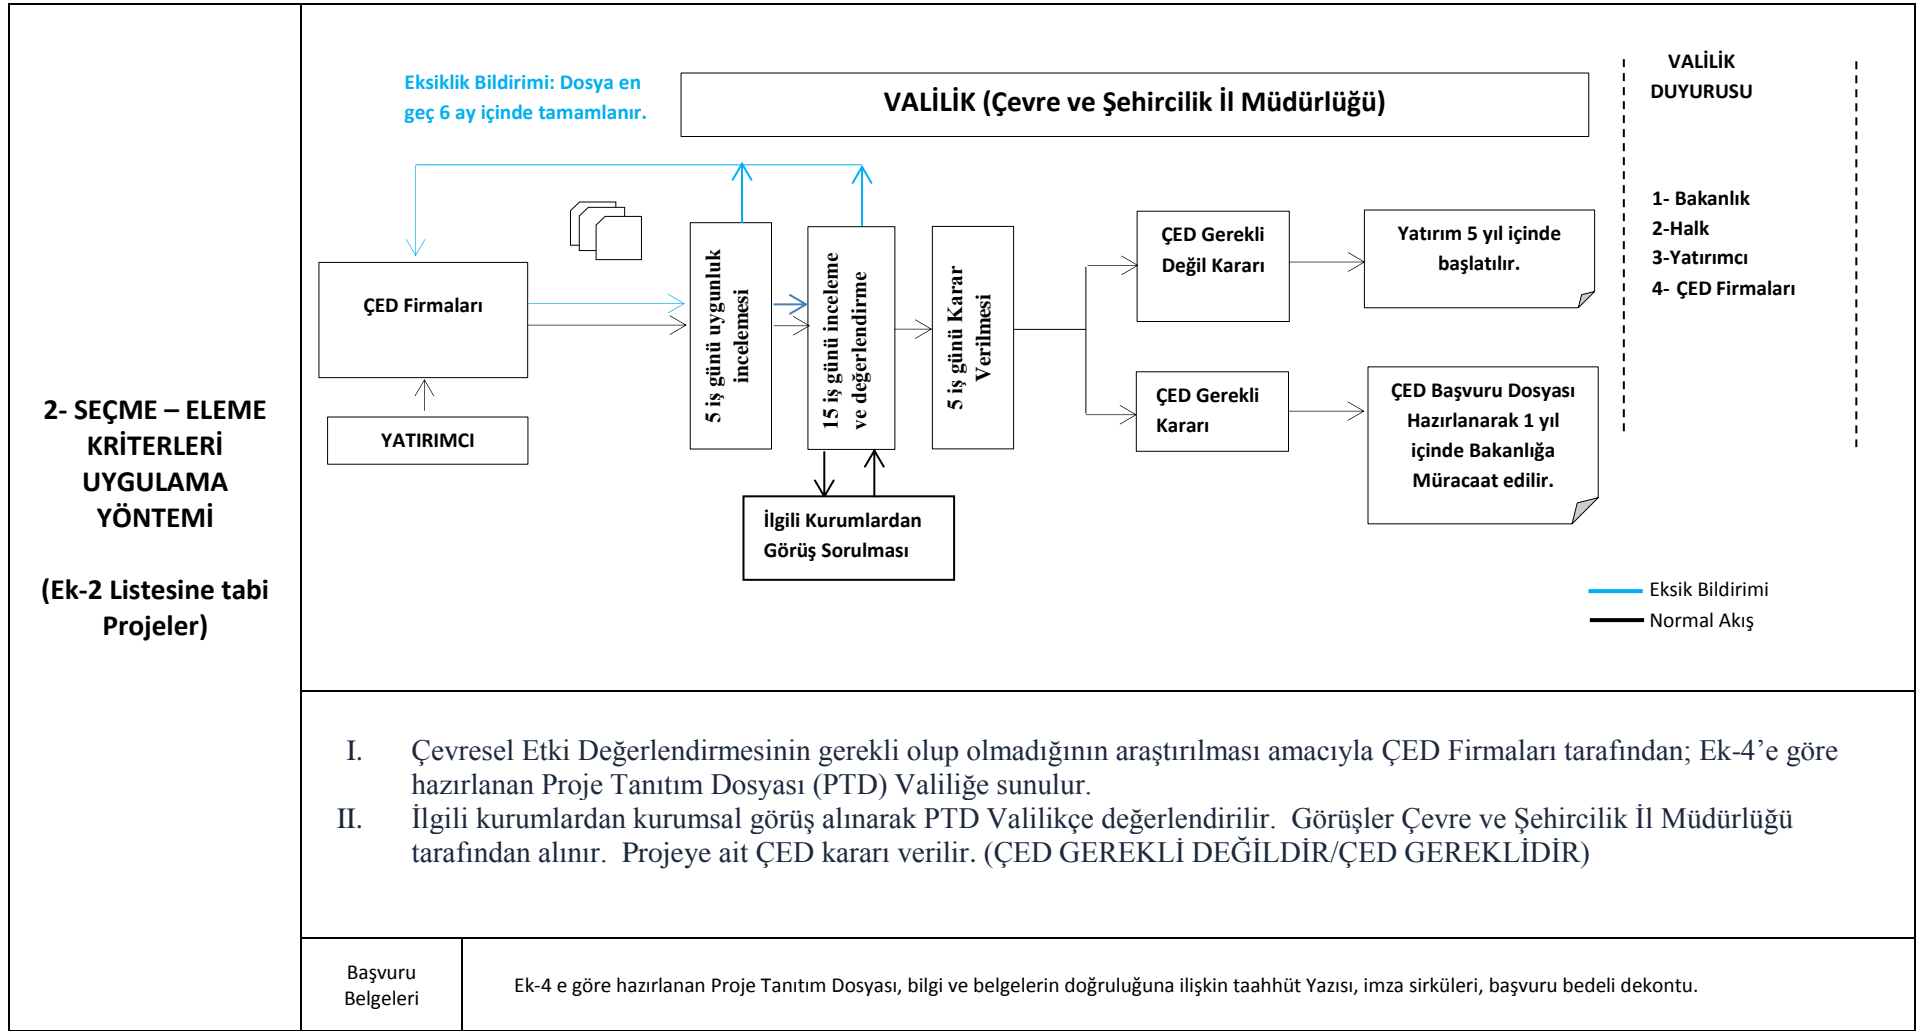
2- SEÇME – ELEME KRİTERLERİ UYGULAMA YÖNTEMİ

(Ek-2 Listesine tabi Projeler)

Eksiklik Bildirimi: Dosya en geç 6 ay içinde tamamlanır.

VALİLİK (Çevre ve Şehircilik İl Müdürlüğü)

VALİLİK DUYURUSU

1- Bakanlık
2-Halk
3-Yatırımcı
4- ÇED Firmaları

ÇED Firmaları

YATIRIMCI

5 iş günü uygunluk incelemesi

15 iş günü inceleme ve değerlendirme

5 iş günü Karar Verilmesi

İlgili Kurumlardan Görüş Sorulması

ÇED Gerekli Değil Kararı

Yatırım 5 yıl içinde başlatılır.

ÇED Gerekli Kararı

ÇED Başvuru Dosyası Hazırlanarak 1 yıl içinde Bakanlığa Müracaat edilir.

Eksik Bildirimi
Normal Akış

I. Çevresel Etki Değerlendirmesinin gerekli olup olmadığının araştırılması amacıyla ÇED Firmaları tarafından; Ek-4'e göre hazırlanan Proje Tanıtım Dosyası (PTD) Valiliğe sunulur.
II. İlgili kurumlardan kurumsal görüş alınarak PTD Valilikçe değerlendirilir. Görüşler Çevre ve Şehircilik İl Müdürlüğü tarafından alınır. Projeye ait ÇED kararı verilir. (ÇED GEREKLİ DEĞİLDİR/ÇED GEREKLİDİR)

| Başvuru Belgeleri | Ek-4 e göre hazırlanan Proje Tanıtım Dosyası, bilgi ve belgelerin doğruluğuna ilişkin taahhüt Yazısı, imza sirküleri, başvuru bedeli dekontu. |
|---|---|